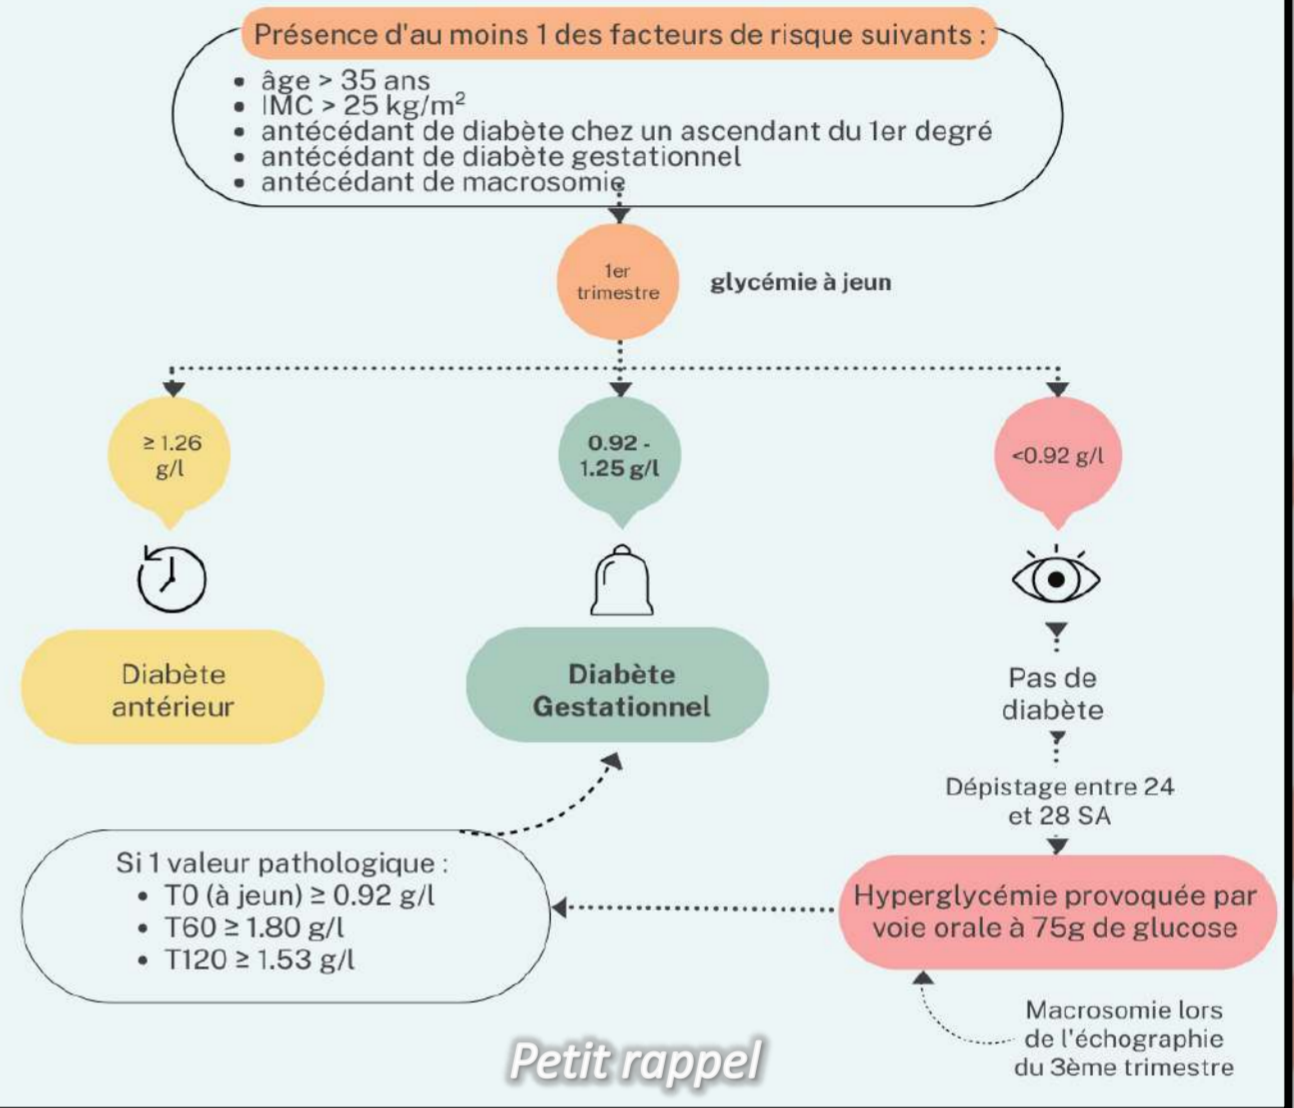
Présence d'au moins 1 des facteurs de risque suivants :

- âge > 35 ans
- IMC > 25 kg/m$^2$
- antécédant de diabète chez un ascendant du 1er degré
- antécédant de diabète gestationnel
- antécédant de macrosomie

1er trimestre

glycémie à jeun

≥ 1.26 g/l

0.92 - 1.25 g/l

<0.92 g/l

Diabète antérieur

Diabète Gestationnel

Pas de diabète

Dépistage entre 24 et 28 SA

Si 1 valeur pathologique :
- T0 (à jeun) ≥ 0.92 g/l
- T60 ≥ 1.80 g/l
- T120 ≥ 1.53 g/l

Hyperglycémie provoquée par voie orale à 75g de glucose

Macrosomie lors de l'échographie du 3ème trimestre

Petit rappel